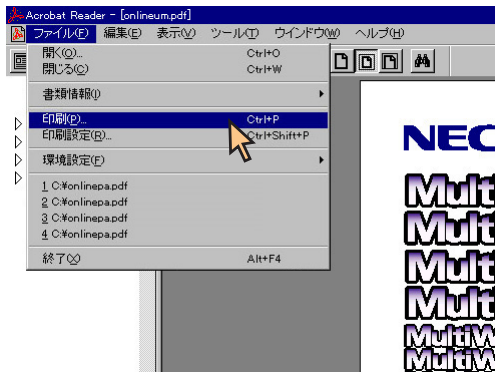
Acrobat Reader - [onlineum.pdf]
ファイル(F) 編集(E) 表示(V) ツール(T) ウインドウ(W) ヘルプ(H)
開く(O)... Ctrl+O
閉じる(C) Ctrl+W
書類情報(I)
印刷(P)... Ctrl+P
印刷設定(R)... Ctrl+Shift+P
環境設定(F)
1 C:¥onlinepa.pdf
2 C:¥onlinepa.pdf
3 C:¥onlinepa.pdf
4 C:¥onlinepa.pdf
終了(X) Alt+F4
NEC
Mult
Mult
Mult
Mult
MultiW
MultiW